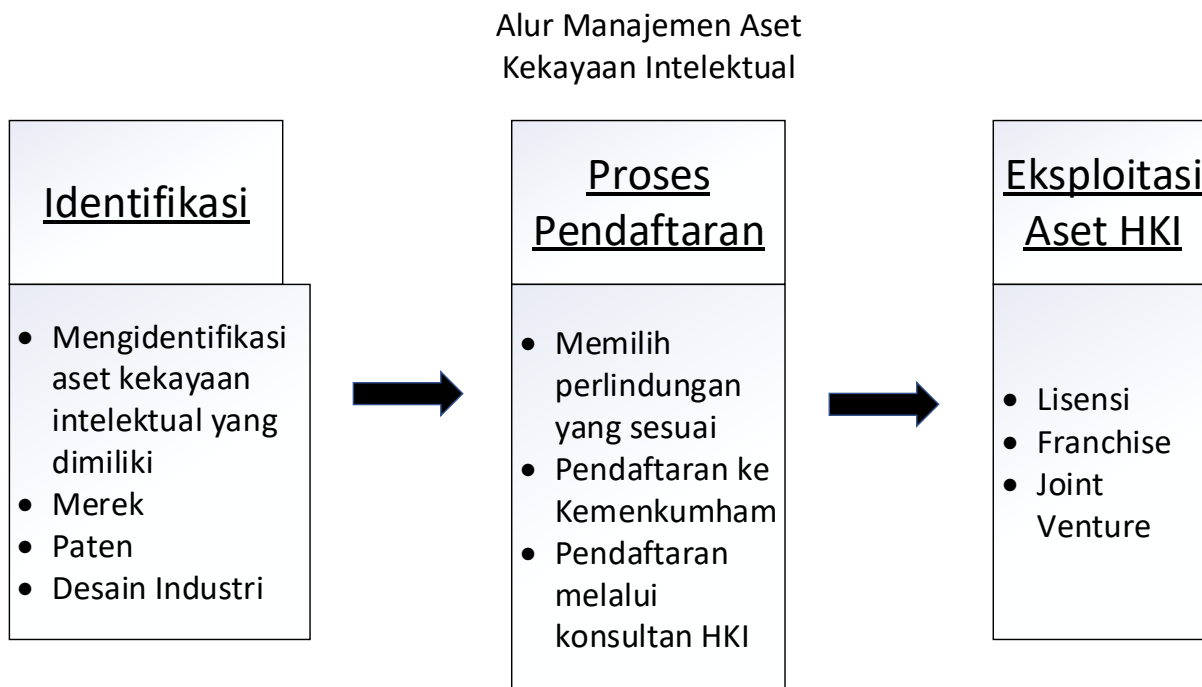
Alur Manajemen Aset
Kekayaan Intelektual

Identifikasi

- Mengidentifikasi aset kekayaan intelektual yang dimiliki
- Merek
- Paten
- Desain Industri

Proses Pendaftaran

- Memilih perlindungan yang sesuai
- Pendaftaran ke Kemenkumham
- Pendaftaran melalui konsultan HKI

Eksploitasi Aset HKI

- Lisensi
- Franchise
- Joint Venture